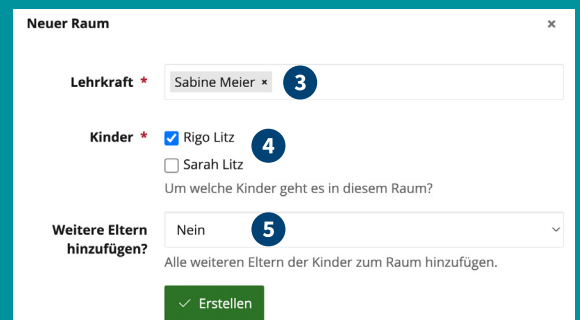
Neuer Raum ×

Lehrkraft * Sabine Meier × 3

Kinder * Rigo Litz 4

Sarah Litz

Um welche Kinder geht es in diesem Raum?

Weitere Eltern hinzufügen? Nein 5

Alle weiteren Eltern der Kinder zum Raum hinzufügen.

✓ Erstellen